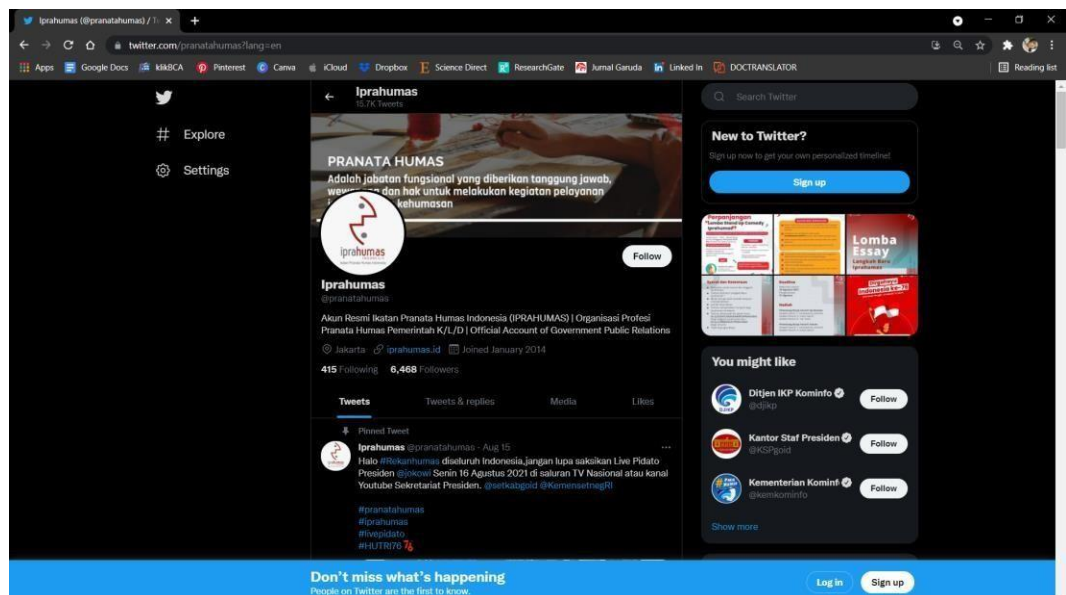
Iprahumas (@pranatahumas) / T ×

twitter.com/pranatahumas?lang=en

Apps Google Docs klikBCA Pinterest Canva iCloud Dropbox Science Direct ResearchGate Jurnal Garuda Linked In DOCTRANSLATOR Reading list

Explore

Settings

Iprahumas
15.7K Tweets

PRANATA HUMAS
Adalah jabatan fungsional yang diberikan tanggung jawab, we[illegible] dan hak untuk melakukan kegiatan pelayanan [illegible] kehumasan

iprahumas

Follow

Iprahumas
@pranatahumas

Akun Resmi Ikatan Pranata Humas Indonesia (IPRAHUMAS) | Organisasi Profesi Pranata Humas Pemerintah K/L/D | Official Account of Government Public Relations

Jakarta iprahumas.id Joined January 2014

415 Following 6,468 Followers

Tweets Tweets & replies Media Likes

Pinned Tweet

Iprahumas @pranatahumas · Aug 15
Halo #Rekanhumas diseluruh Indonesia,jangan lupa saksikan Live Pidato Presiden @jokowi Senin 16 Agustus 2021 di saluran TV Nasional atau kanal Youtube Sekretariat Presiden. @setkabgoid @KemensetnegRI

#pranatahumas
#iprahumas
#livepidato
#HUTRI76

Search Twitter

New to Twitter?
Sign up now to get your own personalized timeline!

Sign up

Lomba Essay

You might like

Ditjen IKP Kominfo @djikp Follow

Kantor Staf Presiden @KSPgoid Follow

Kementerian Kominfo @kemkominfo Follow

Show more

Don't miss what's happening
People on Twitter are the first to know.

Log in Sign up